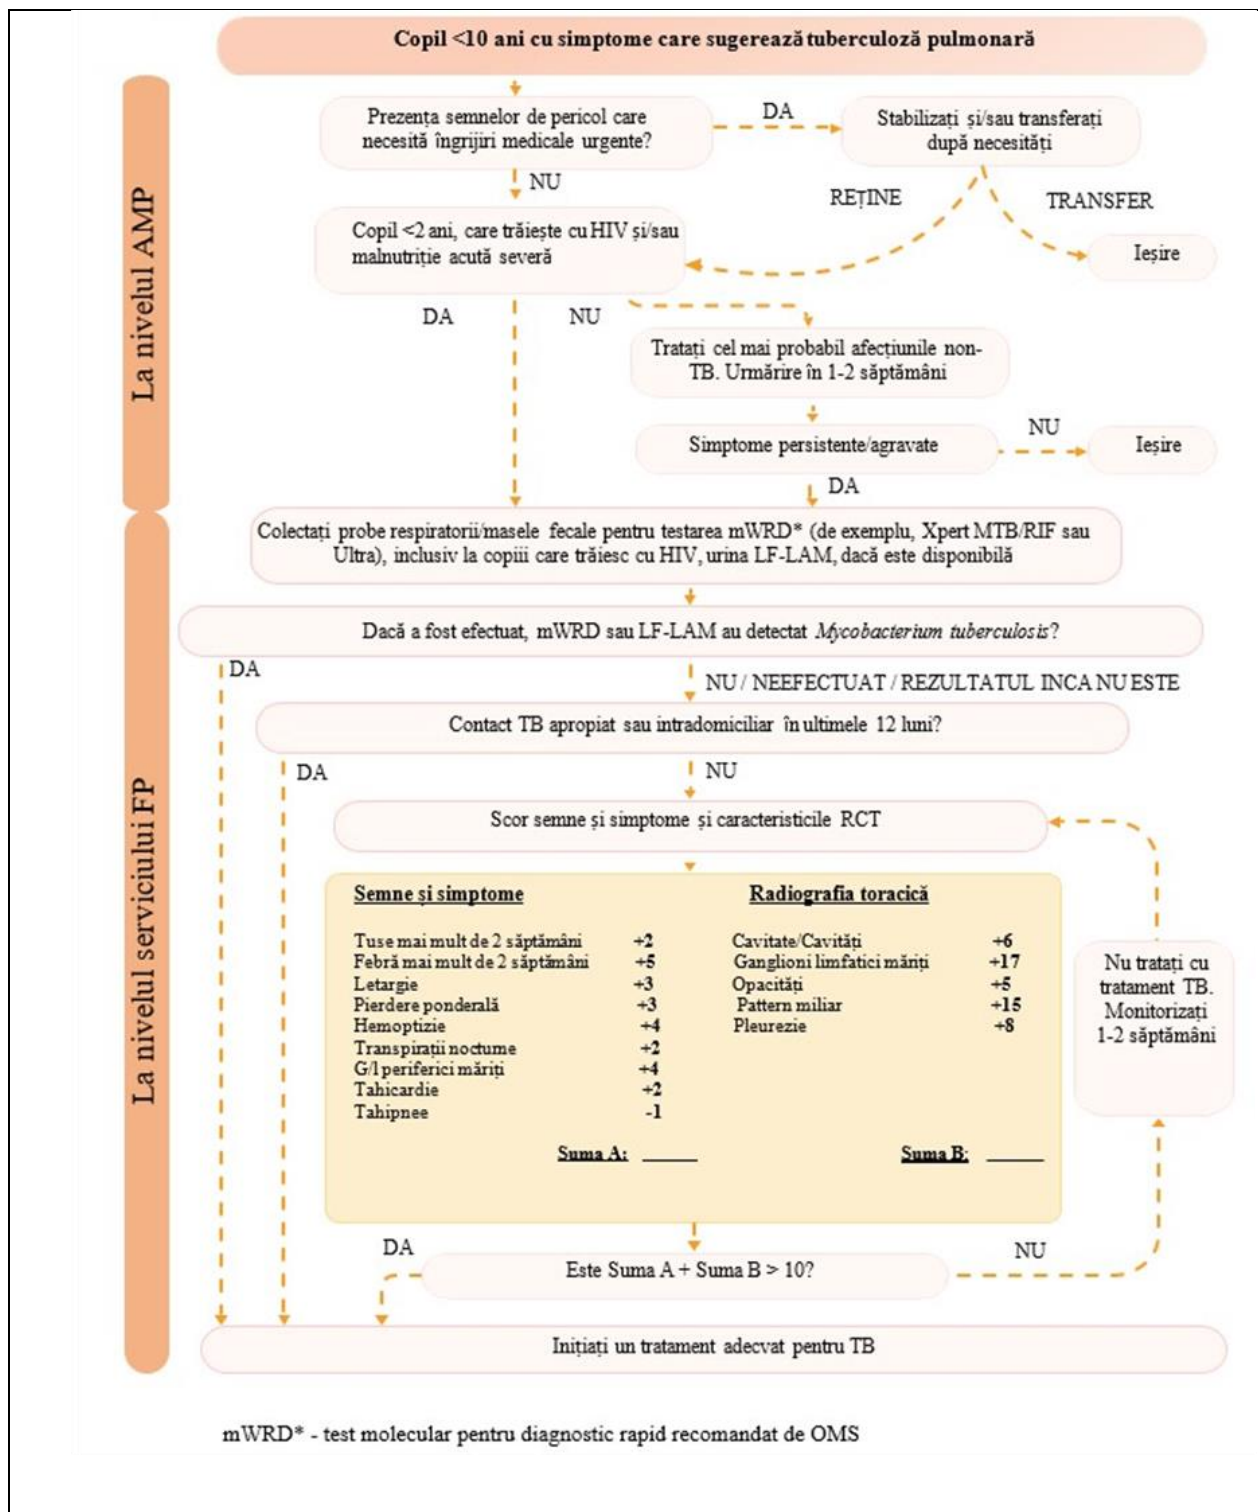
Copil <10 ani cu simptome care sugerează tuberculoză pulmonară

La nivelul AMP

Prezența semnelor de pericol care necesită îngrijiri medicale urgente?

DA

Stabilizați și/sau transferați după necesități

NU

REȚINE

TRANSFER

Ieșire

Copil <2 ani, care trăiește cu HIV și/sau malnutriție acută severă

DA

NU

Tratați cel mai probabil afecțiunile non-TB. Urmărire în 1-2 săptămâni

Simptome persistente/agravate

NU

Ieșire

DA

La nivelul serviciului FP

Colectați probe respiratorii/masele fecale pentru testarea mWRD* (de exemplu, Xpert MTB/RIF sau Ultra), inclusiv la copiii care trăiesc cu HIV, urina LF-LAM, dacă este disponibilă

Dacă a fost efectuat, mWRD sau LF-LAM au detectat *Mycobacterium tuberculosis*?

DA

NU / NEEFECTUAT / REZULTATUL INCA NU ESTE

Contact TB apropiat sau intradomiciliar în ultimele 12 luni?

DA

NU

Scor semne și simptome și caracteristicile RCT

| Semne și simptome | | Radiografia toracică | |
|---|---|---|---|
| Tuse mai mult de 2 săptămâni | +2 | Cavitate/Cavități | +6 |
| Febră mai mult de 2 săptămâni | +5 | Ganglioni limfatici măriți | +17 |
| Letargie | +3 | Opacități | +5 |
| Pierdere ponderală | +3 | Pattern miliar | +15 |
| Hemoptizie | +4 | Pleurezie | +8 |
| Transpirații nocturne | +2 | | |
| G/l periferici măriți | +4 | | |
| Tahicardie | +2 | | |
| Tahipnee | -1 | | |
| Suma A: _____ | | Suma B: _____ | |

Nu tratați cu tratament TB. Monitorizați 1-2 săptămâni

DA

NU

Este Suma A + Suma B > 10?

Inițiați un tratament adecvat pentru TB

mWRD* - test molecular pentru diagnostic rapid recomandat de OMS